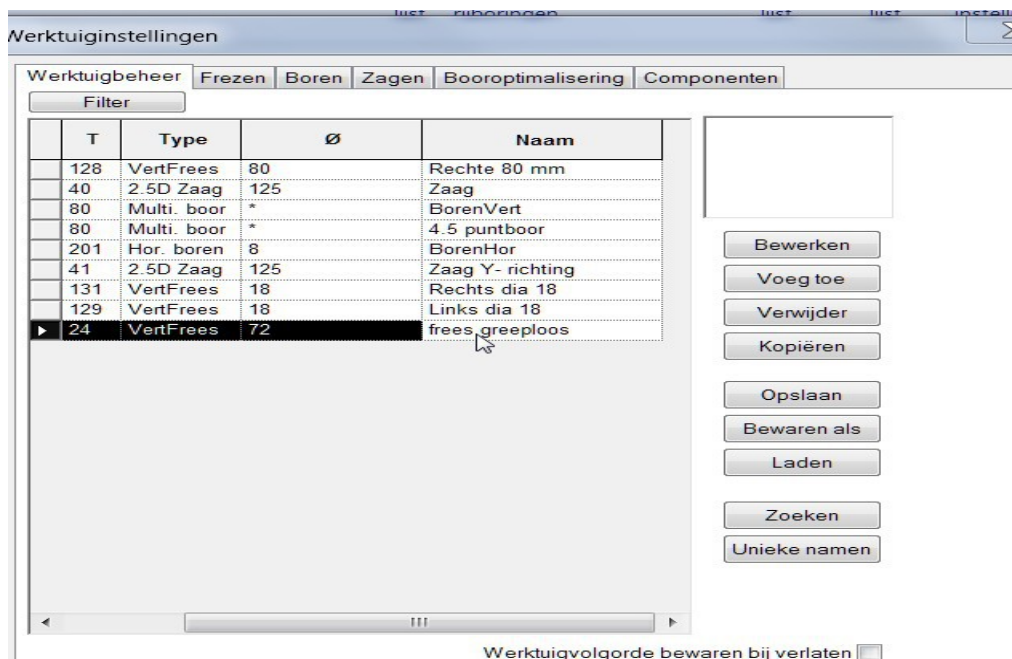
Werktuiginstellingen

Werktuigbeheer | Frezen | Boren | Zagen | Booroptimalisering | Componenten

Filter

| T | Type | Ø | Naam |
|---|---|---|---|
| 128 | VertFrees | 80 | Rechte 80 mm |
| 40 | 2.5D Zaag | 125 | Zaag |
| 80 | Multi. boor | * | BorenVert |
| 80 | Multi. boor | * | 4.5 puntboor |
| 201 | Hor. boren | 8 | BorenHor |
| 41 | 2.5D Zaag | 125 | Zaag Y- richting |
| 131 | VertFrees | 18 | Rechts dia 18 |
| 129 | VertFrees | 18 | Links dia 18 |
| 24 | VertFrees | 72 | frees greeploos |

Bewerken
Voeg toe
Verwijder
Kopiëren

Opslaan
Bewaren als
Laden

Zoeken
Unieke namen

Werktuigvolgorde bewaren bij verlaten